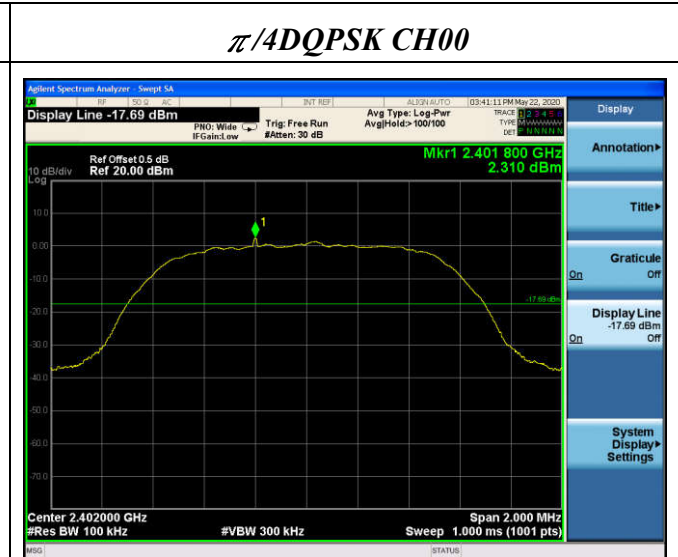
$\pi$/4DQPSK CH00

Agilent Spectrum Analyzer - Swept SA

RF 50 Ω AC INT REF ALIGN AUTO 03:41:11 PM May 22, 2020

Display Line -17.69 dBm

PNO: Wide IFGain:Low Trig: Free Run #Atten: 30 dB

Avg Type: Log-Pwr Avg|Hold:> 100/100

TRACE 1 2 3 4 5 6 TYPE M WWWWW DET P N N N N N

Ref Offset 0.5 dB
10 dB/div Ref 20.00 dBm
Log

Mkr1 2.401 800 GHz
2.310 dBm

10.0
0.00
-10.0
-20.0
-30.0
-40.0
-50.0
-60.0
-70.0

1

-17.69 dBm

Center 2.402000 GHz
#Res BW 100 kHz
#VBW 300 kHz
Span 2.000 MHz
Sweep 1.000 ms (1001 pts)

MSG STATUS

Display

Annotation▸

Title▸

Graticule
On Off

Display Line
-17.69 dBm
On Off

System Display▸ Settings